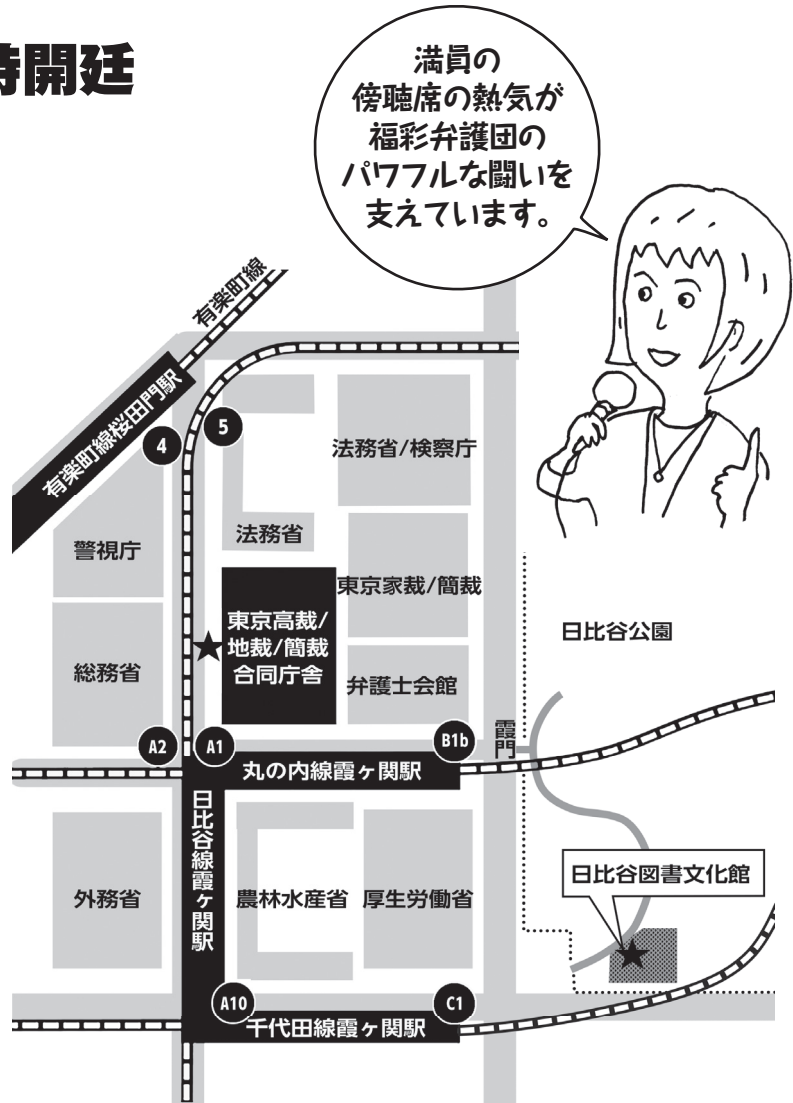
時開廷

満員の
傍聴席の熱気が
福彩弁護団の
パワフルな闘いを
支えています。

有楽町線

有楽町線桜田門駅

4

5

法務省/検察庁

法務省

警視庁

東京家裁/簡裁

東京高裁/
地裁/簡裁
合同庁舎

日比谷公園

総務省

弁護士会館

A2

A1

B1b

霞門

丸の内線霞ヶ関駅

日比谷線霞ヶ関駅

日比谷図書文化館

外務省

農林水産省

厚生労働省

A10

C1

千代田線霞ヶ関駅